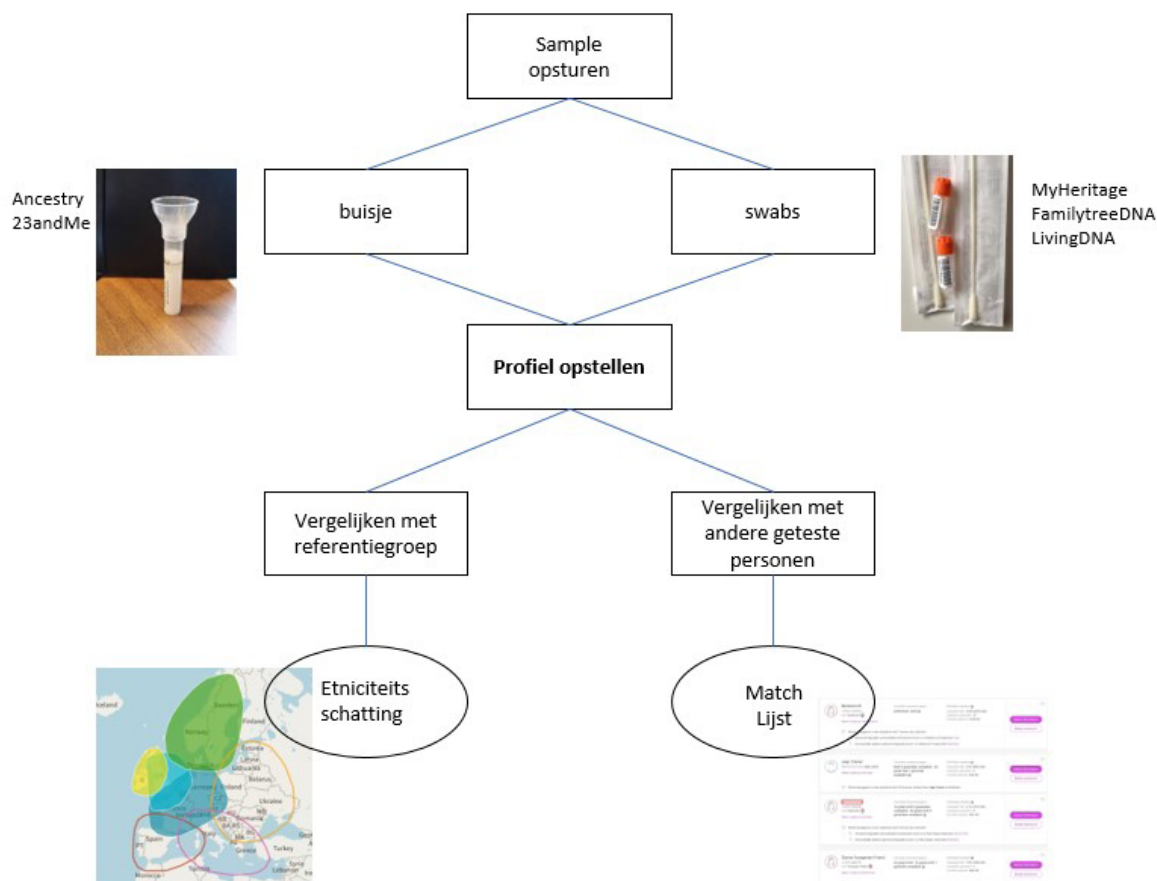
Sample opsturen

Ancestry
23andMe

buisje

swabs

MyHeritage
FamilytreeDNA
LivingDNA

**Profiel opstellen**

Vergelijken met referentiegroep

Vergelijken met andere geteste personen

Etniciteits schatting

Match Lijst

Iceland
Sweden
Finland
Norway
Estonia
Latvia
Lithuania
Belarus
Poland
Germany
Ukraine
Romania
Spain
Italy
Greece
Turkey
Syria
Morocco